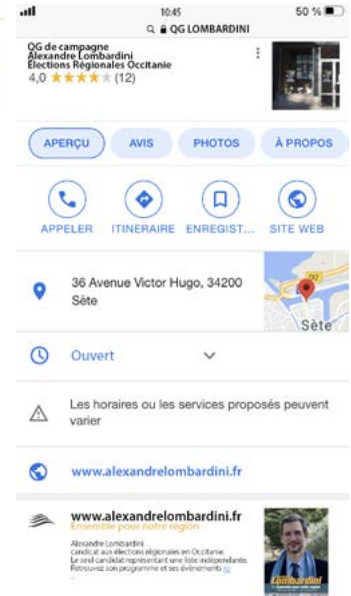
10:45
50 %
QG LOMBARDINI

QG de campagne
Alexandre Lombardini
Élections Régionales Occitanie
4,0 ★★★★★ (12)

APERÇU
AVIS
PHOTOS
À PROPOS

APPELER
ITINÉRAIRE
ENREGIST...
SITE WEB

36 Avenue Victor Hugo, 34200 Sète

Sète

Ouvert

Les horaires ou les services proposés peuvent varier

www.alexandrelombardini.fr

www.alexandrelombardini.fr
Ensemble pour notre région
Alexandre Lombardini candidat aux élections régionales en Occitanie. Le seul candidat représentant une liste indépendante. Retrouvez son programme et ses événements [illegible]

Lombardini